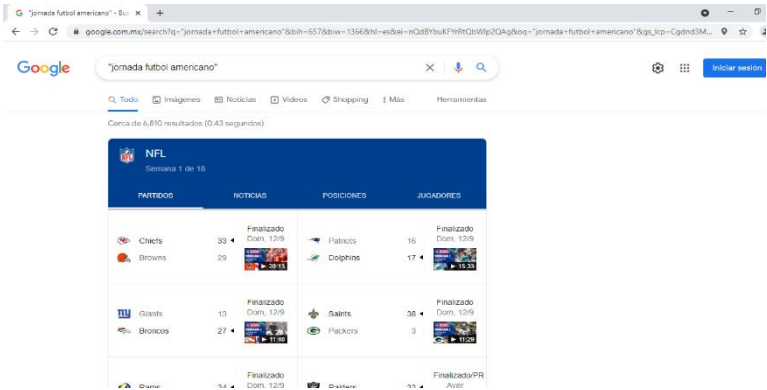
"jornada futbol americano" - Bu ×  +

google.com.mx/search?q="jornada+futbol+americano"&bih=657&biw=1366&hl=es&ei=nQd8YbuKFYrRtQbWlp2QAg&oq="jornada+futbol+americano"&gs_lcp=Cgdnd3M...

Google "jornada futbol americano"

Iniciar sesión

Todo Imágenes Noticias Videos Shopping Más Herramientas

Cerca de 6,810 resultados (0.43 segundos)

NFL
Semana 1 de 18

PARTIDOS NOTICIAS POSICIONES JUGADORES

| | | | |
|---|---|---|---|
| Chiefs 33 ◂ / Browns 29 | Finalizado Dom, 12/9 ▶ 20:13 | Patriots 16 / Dolphins 17 ◂ | Finalizado Dom, 12/9 ▶ 15:33 |
| Giants 13 / Broncos 27 ◂ | Finalizado Dom, 12/9 ▶ 11:60 | Saints 38 ◂ / Packers 3 | Finalizado Dom, 12/9 ▶ 11:29 |
| Rams 34 ◂ | Finalizado Dom, 12/9 | Raiders 33 ◂ | Finalizado/PR Ayer |